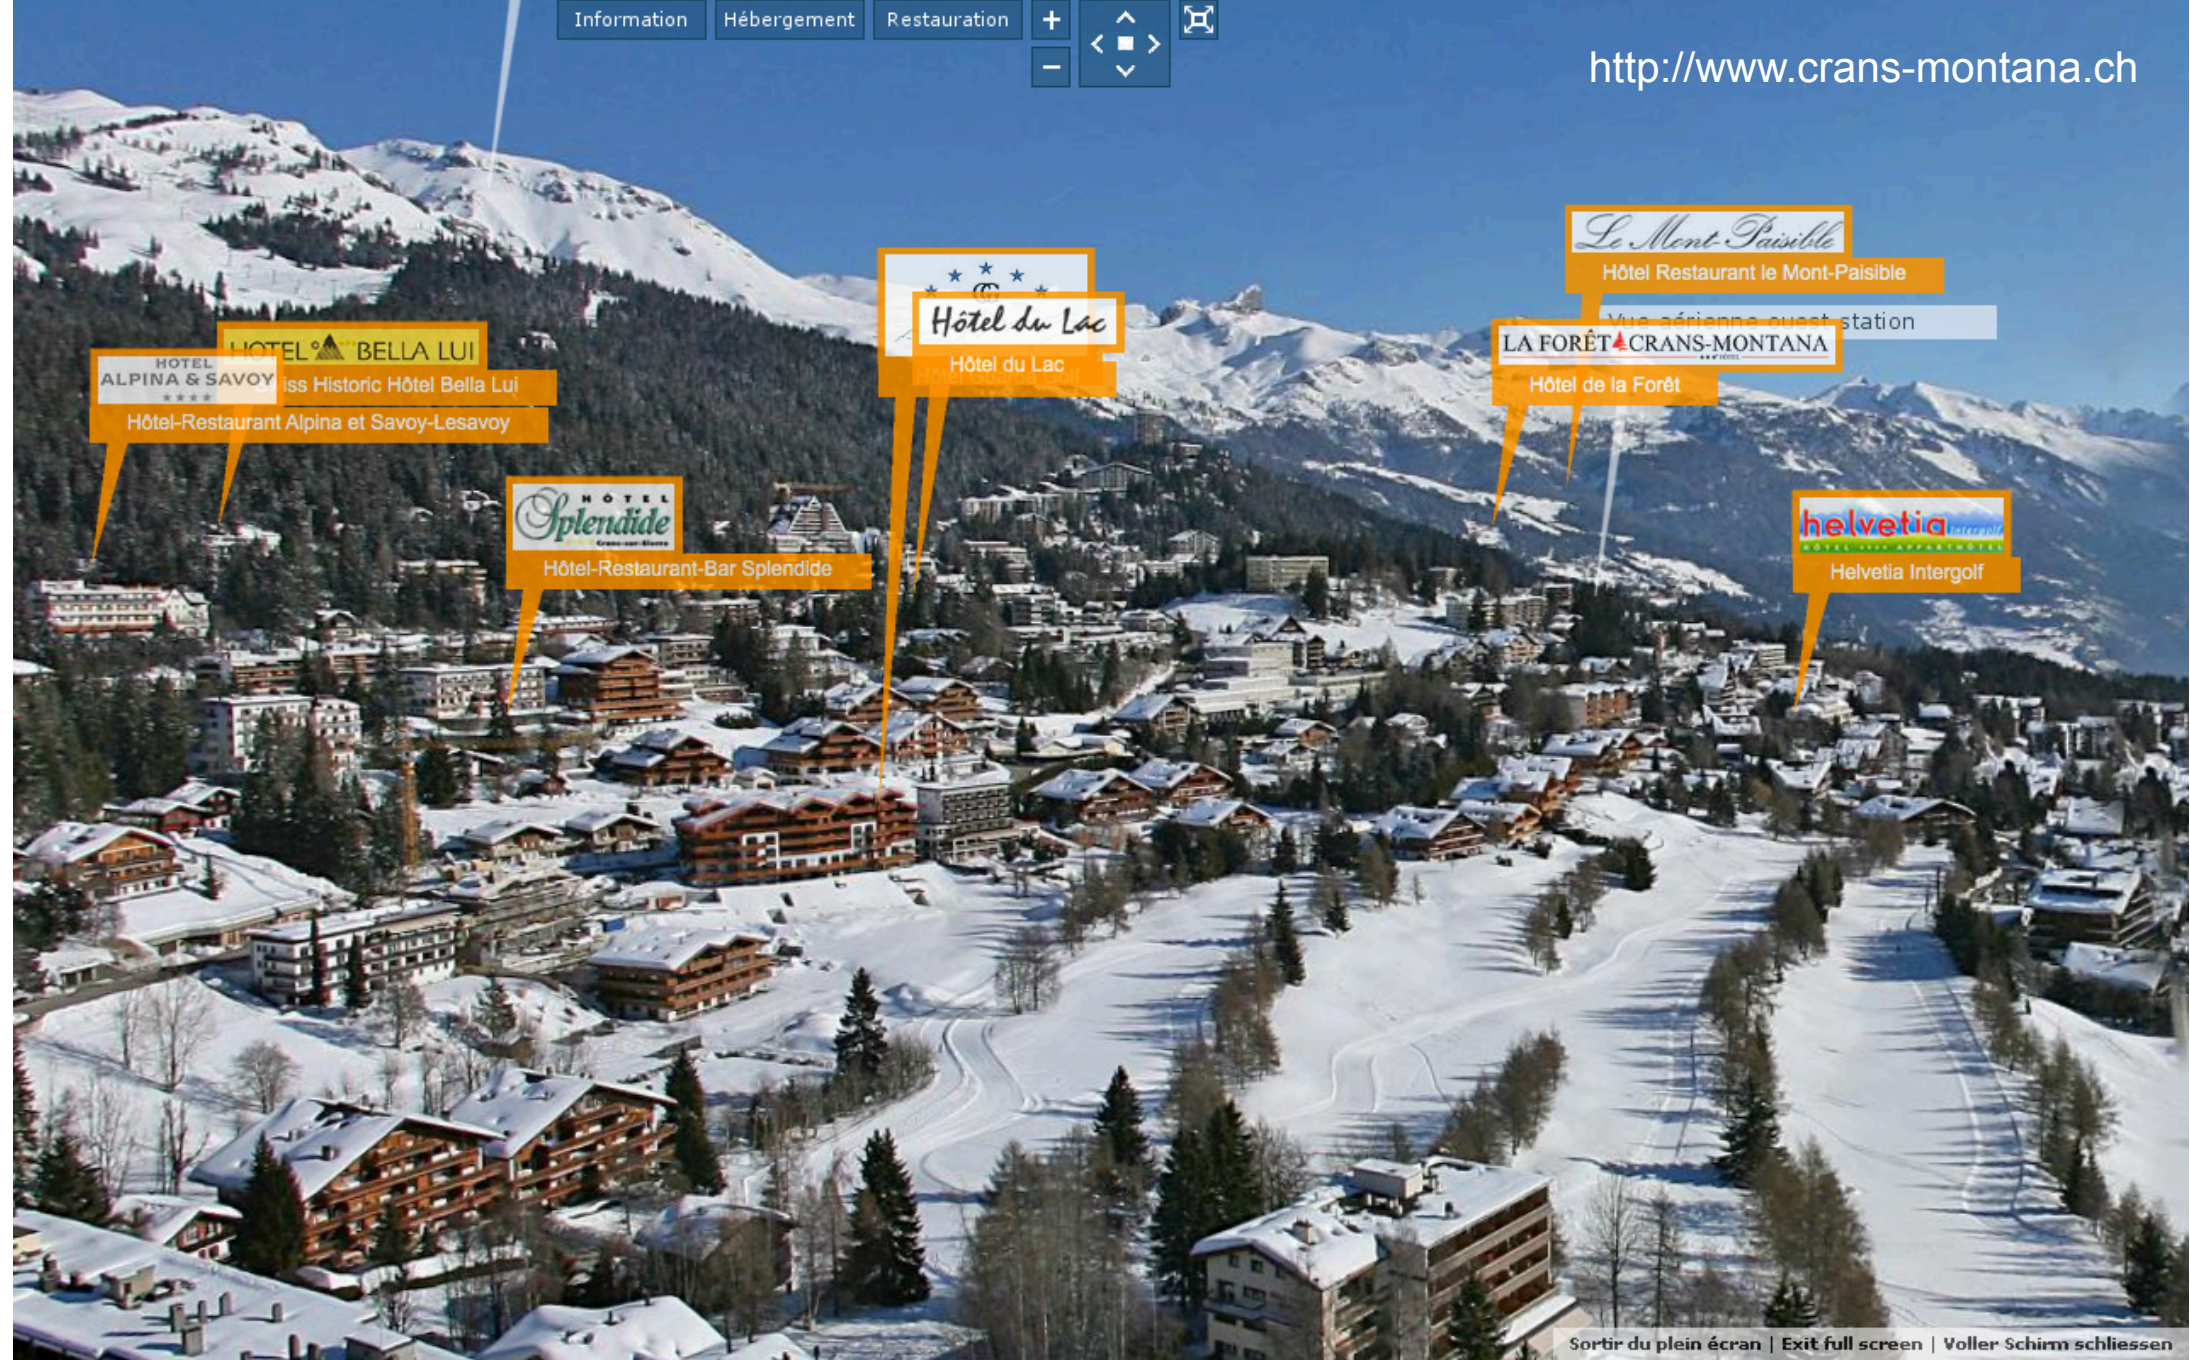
Information Hébergement Restauration + −

http://www.crans-montana.ch

Le Mont Paisible
Hôtel Restaurant le Mont-Paisible

Vue aérienne ouest station

LA FORÊT CRANS-MONTANA
Hôtel de la Forêt

Hôtel du Lac
Hôtel du Lac

HOTEL BELLA LUI
Swiss Historic Hôtel Bella Lui

HOTEL ALPINA & SAVOY ★★★★
Hôtel-Restaurant Alpina et Savoy-Lesavoy

HÔTEL Splendide Crans-sur-Sierre
Hôtel-Restaurant-Bar Splendide

helvetia intergolf
Helvetia Intergolf

Sortir du plein écran | Exit full screen | Voller Schirm schliessen